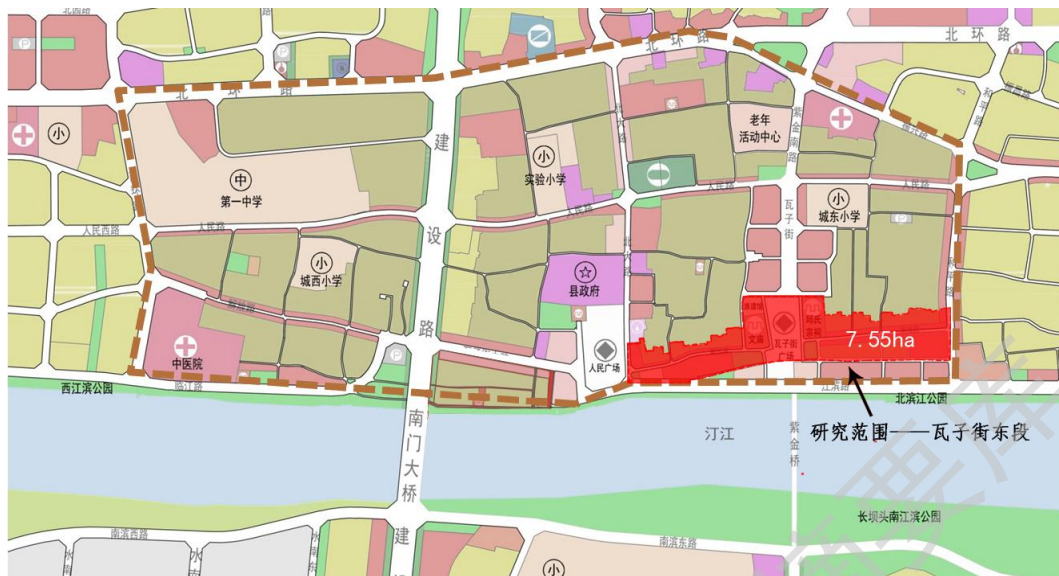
北环路
北环路
北环路
北环路
小
中
第一中学
小
实验小学
老年活动中心
人民路
人民路
人民西路
小
城东小学
瓦子街
建设路
小
城西小学
县政府
中医院
人民广场
文庙
瓦子街广场
7.55ha
西江滨公园
临江路
江滨路
北滨江公园
南门大桥
汀江
紫金桥
研究范围——瓦子街东段
长坝头南江滨公园
南滨西路
南滨东路
建
小